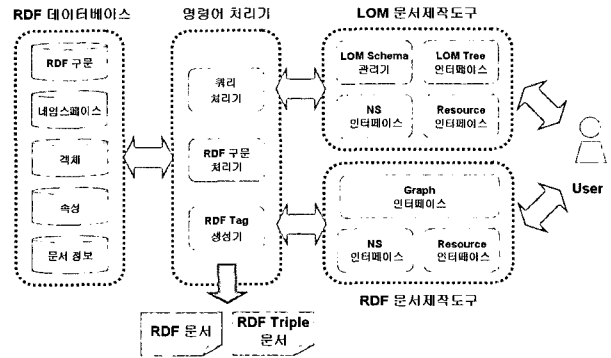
RDF 데이터베이스

RDF 구문

네임스페이스

객체

속성

문서 정보

명령어 처리기

쿼리 처리기

RDF 구문 처리기

RDF Tag 생성기

LOM 문서제작도구

LOM Schema 관리기

LOM Tree 인터페이스

NS 인터페이스

Resource 인터페이스

Graph 인터페이스

NS 인터페이스

Resource 인터페이스

RDF 문서제작도구

User

RDF 문서

RDF Triple 문서